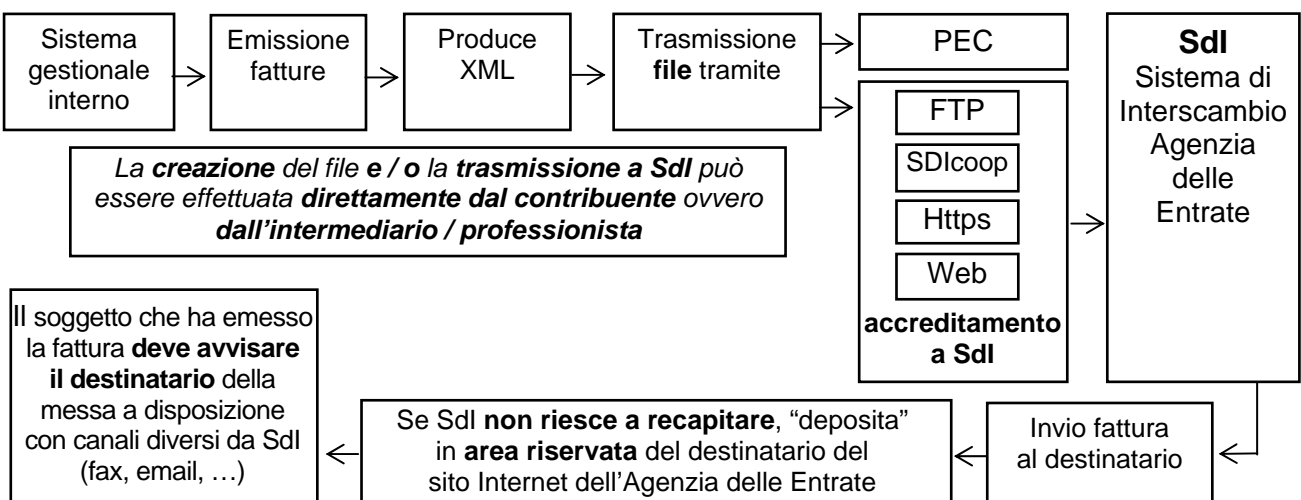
Sistema gestionale interno

Emissione fatture

Produce XML

Trasmissione **file** tramite

PEC

FTP

SDIcoop

Https

Web

**accreditamento a SdI**

**SdI**
Sistema di Interscambio Agenzia delle Entrate

*La **creazione** del file **e / o** la **trasmissione a SdI** può essere effettuata **direttamente dal contribuente** ovvero **dall'intermediario / professionista***

Invio fattura al destinatario

Se SdI **non riesce a recapitare**, "deposita" in **area riservata** del destinatario del sito Internet dell'Agenzia delle Entrate

Il soggetto che ha emesso la fattura **deve avvisare il destinatario** della messa a disposizione con canali diversi da SdI (fax, email, …)